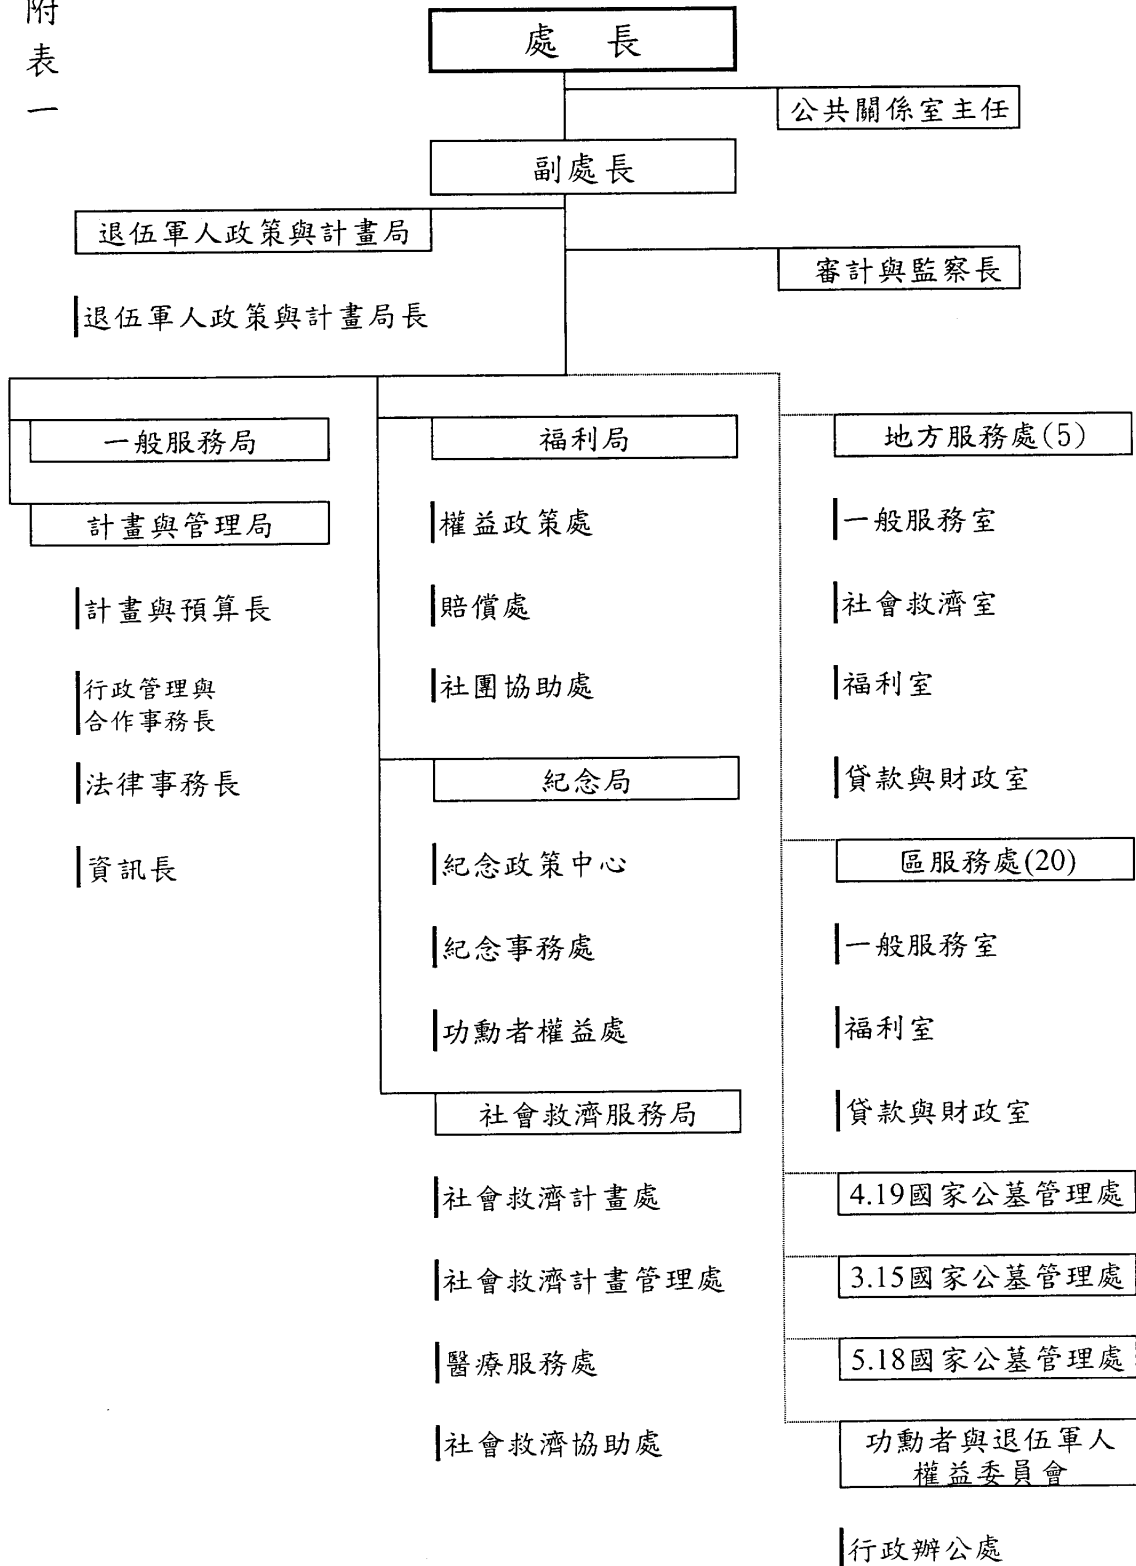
附表一

處長

公共關係室主任

副處長

退伍軍人政策與計畫局

審計與監察長

退伍軍人政策與計畫局長

一般服務局

計畫與管理局

計畫與預算長

行政管理與合作事務長

法律事務長

資訊長

福利局

權益政策處

賠償處

社團協助處

紀念局

紀念政策中心

紀念事務處

功勳者權益處

社會救濟服務局

社會救濟計畫處

社會救濟計畫管理處

醫療服務處

社會救濟協助處

地方服務處(5)

一般服務室

社會救濟室

福利室

貸款與財政室

區服務處(20)

一般服務室

福利室

貸款與財政室

4.19國家公墓管理處

3.15國家公墓管理處

5.18國家公墓管理處

功勳者與退伍軍人權益委員會

行政辦公處